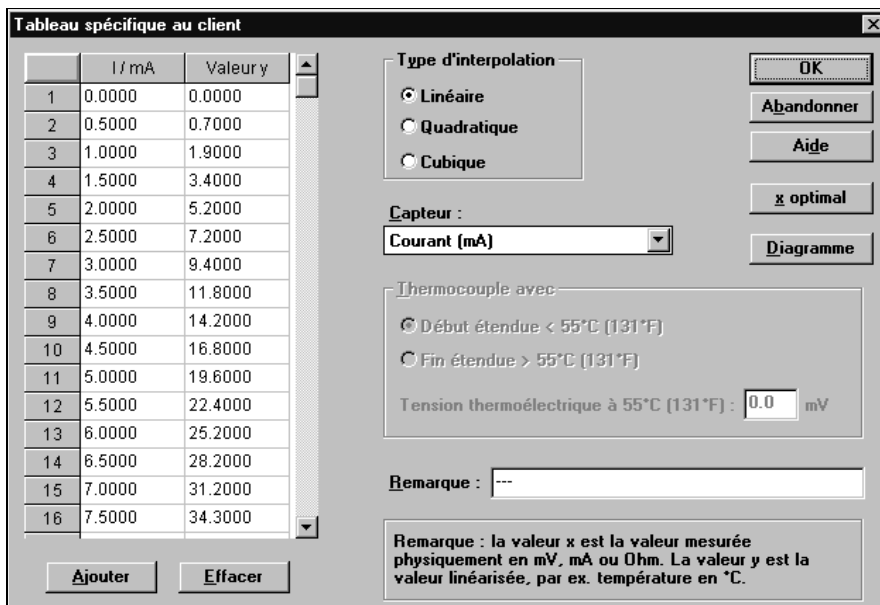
Tableau spécifique au client

| | I / mA | Valeur y |
|---|---|---|
| 1 | 0.0000 | 0.0000 |
| 2 | 0.5000 | 0.7000 |
| 3 | 1.0000 | 1.9000 |
| 4 | 1.5000 | 3.4000 |
| 5 | 2.0000 | 5.2000 |
| 6 | 2.5000 | 7.2000 |
| 7 | 3.0000 | 9.4000 |
| 8 | 3.5000 | 11.8000 |
| 9 | 4.0000 | 14.2000 |
| 10 | 4.5000 | 16.8000 |
| 11 | 5.0000 | 19.6000 |
| 12 | 5.5000 | 22.4000 |
| 13 | 6.0000 | 25.2000 |
| 14 | 6.5000 | 28.2000 |
| 15 | 7.0000 | 31.2000 |
| 16 | 7.5000 | 34.3000 |

Ajouter
Effacer

Type d'interpolation
Linéaire
Quadratique
Cubique

Capteur :
Courant (mA)

Thermocouple avec
Début étendue < 55°C (131°F)
Fin étendue > 55°C (131°F)
Tension thermoélectrique à 55°C (131°F) : 0.0 mV

Remarque : ---

Remarque : la valeur x est la valeur mesurée physiquement en mV, mA ou Ohm. La valeur y est la valeur linéarisée, par ex. température en °C.

OK
Abandonner
Aide
x optimal
Diagramme